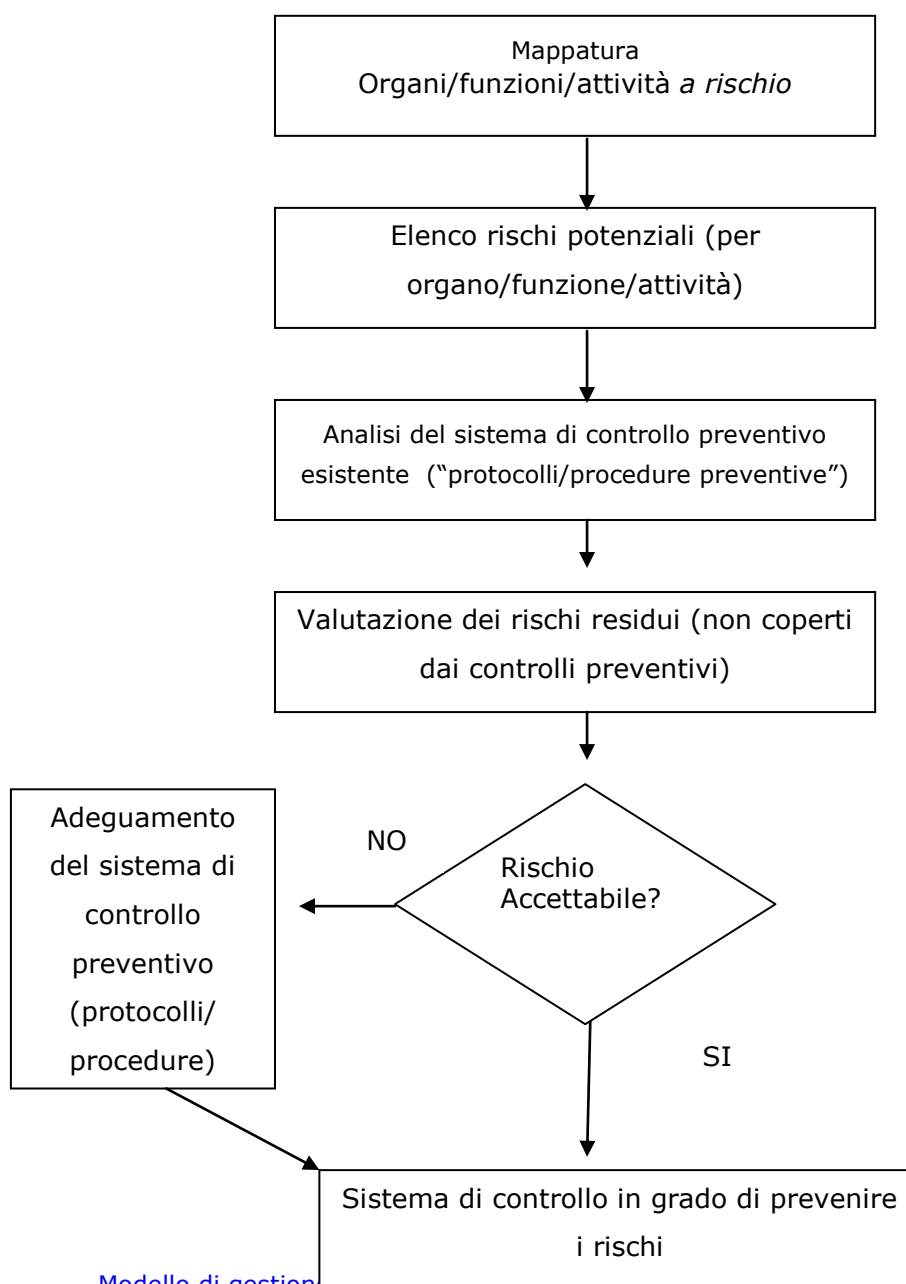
Mappatura
Organi/funzioni/attività *a rischio*

Elenco rischi potenziali (per organo/funzione/attività)

Analisi del sistema di controllo preventivo esistente ("protocolli/procedure preventive")

Valutazione dei rischi residui (non coperti dai controlli preventivi)

Rischio Accettabile?

NO

Adeguamento del sistema di controllo preventivo (protocolli/ procedure)

SI

Sistema di controllo in grado di prevenire i rischi

Modello di gestion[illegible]